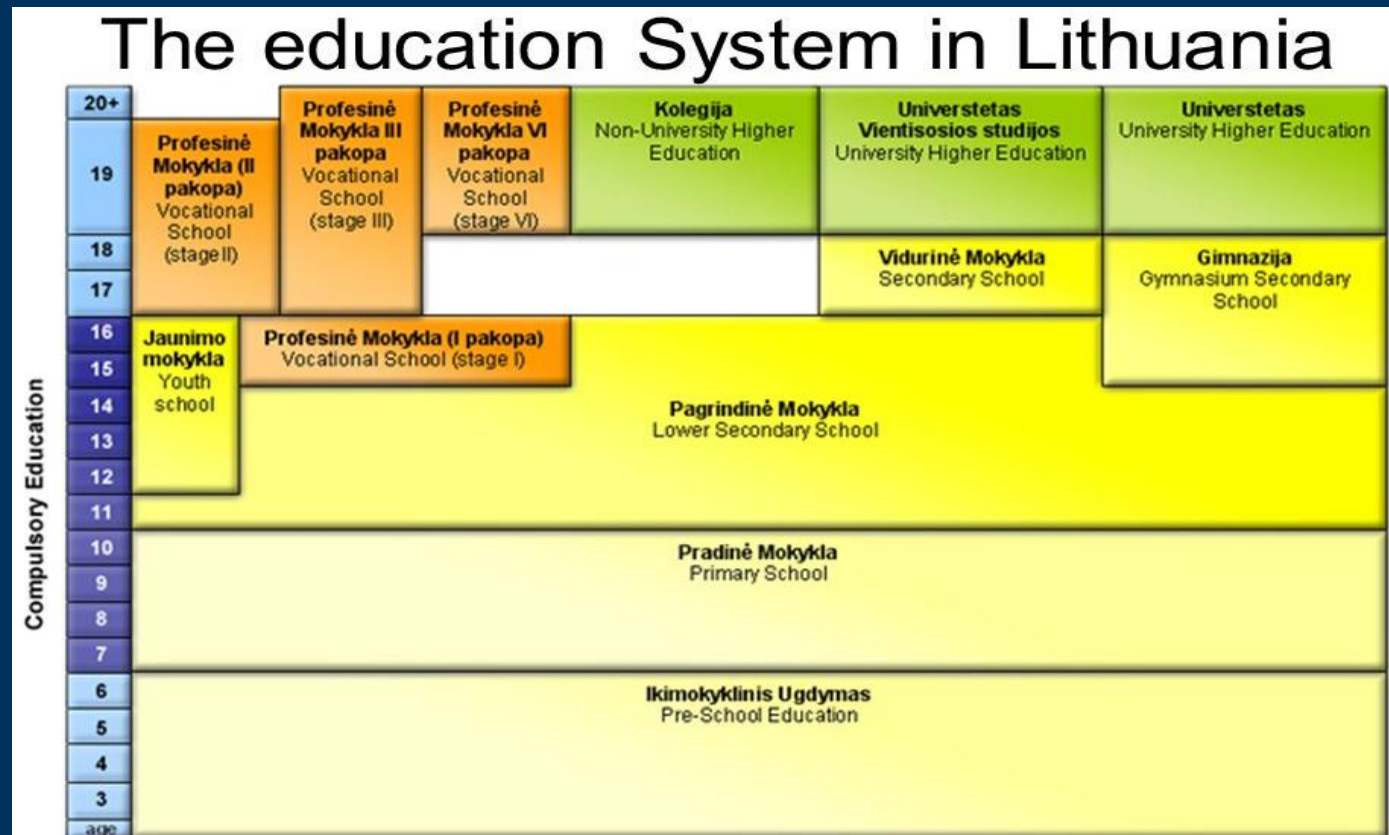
The education System in Lithuania

Compulsory Education

20+
19
18
17
16
15
14
13
12
11
10
9
8
7
6
5
4
3
age

Profesinė Mokykla (II pakopa) Vocational School (stage II)

Profesinė Mokykla III pakopa Vocational School (stage III)

Profesinė Mokykla VI pakopa Vocational School (stage VI)

Kolegija Non-University Higher Education

Universtetas Vientisosios studijos University Higher Education

Universtetas University Higher Education

Vidurinė Mokykla Secondary School

Gimnazija Gymnasium Secondary School

Jaunimo mokykla Youth school

Profesinė Mokykla (I pakopa) Vocational School (stage I)

Pagrindinė Mokykla Lower Secondary School

Pradinė Mokykla Primary School

Ikimokyklinis Ugdymas Pre-School Education